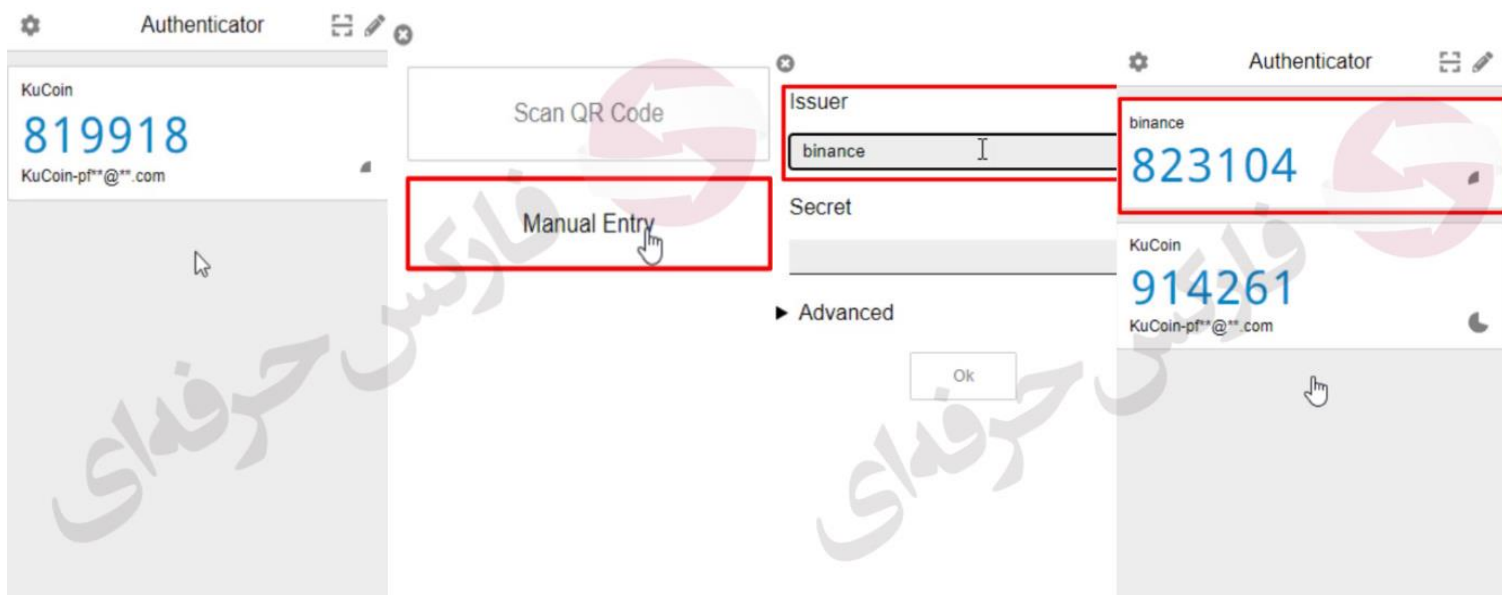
Authenticator

KuCoin
819918
KuCoin-pf**@**.com

Scan QR Code

Manual Entry

Issuer
binance

Secret

▶ Advanced

Ok

Authenticator

binance
823104

KuCoin
914261
KuCoin-pf**@**.com

فارکس حرفه‌ای

فارکس حرفه‌ای